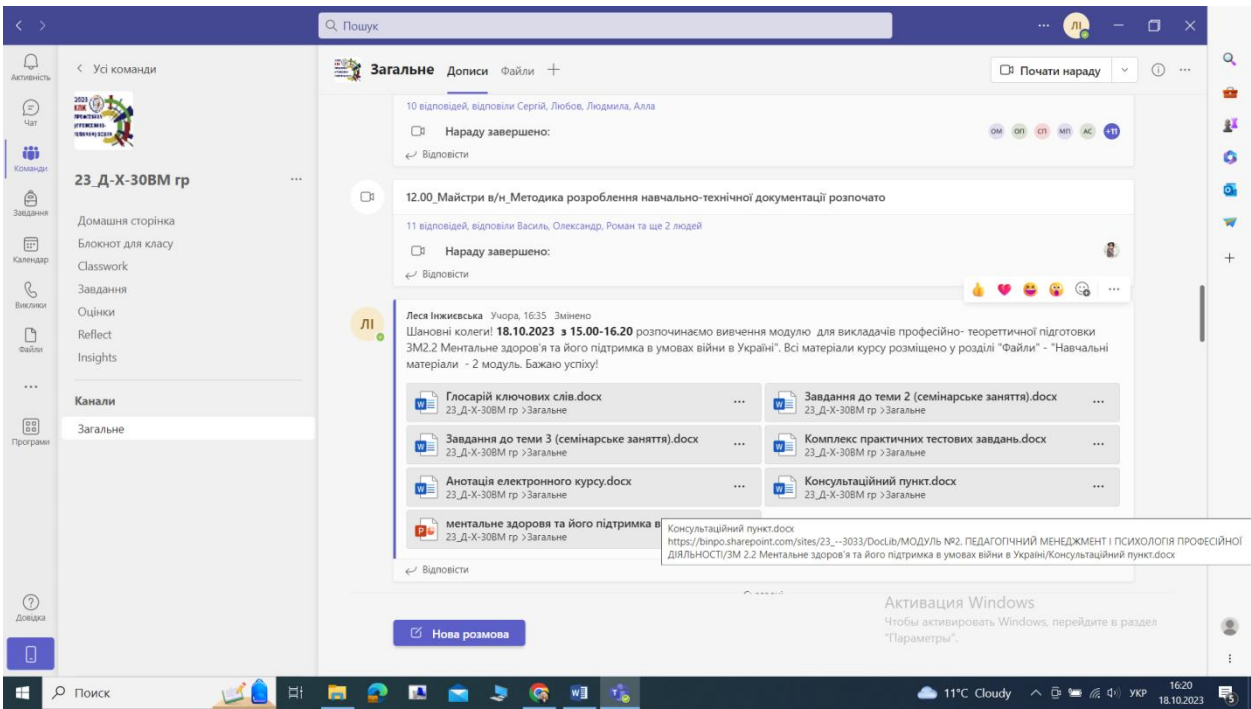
Пошук

ЛІ

Активність

Чат

Команди

Завдання

Календар

Виклики

Файли

...

Програми

Довідка

< Усі команди

23_Д-Х-30ВМ гр ...

Домашня сторінка
Блокнот для класу
Classwork
Завдання
Оцінки
Reflect
Insights

Канали
Загальне

Загальне Дописи Файли +

Почати нараду

10 відповідей, відповіли Сергій, Любов, Людмила, Алла

Нараду завершено:

ОМ ОП СП МП АС +11

Відповісти

12.00_Майстри в/н_Методика розроблення навчально-технічної документації розпочато

11 відповідей, відповіли Василь, Олександр, Роман та ще 2 людей

Нараду завершено:

Відповісти

Леся Інжиєвська Учора, 16:35 Змінено

Шановні колеги! **18.10.2023 з 15.00-16.20** розпочинаємо вивчення модулю для викладачів професійно- теоретичної підготовки ЗМ2.2 Ментальне здоров'я та його підтримка в умовах війни в Україні". Всі матеріали курсу розміщено у розділі "Файли" - "Навчальні матеріали - 2 модуль. Бажаю успіху!

Глосарій ключових слів.docx
23_Д-Х-30ВМ гр >Загальне

Завдання до теми 2 (семінарське заняття).docx
23_Д-Х-30ВМ гр >Загальне

Завдання до теми 3 (семінарське заняття).docx
23_Д-Х-30ВМ гр >Загальне

Комплекс практичних тестових завдань.docx
23_Д-Х-30ВМ гр >Загальне

Анотація електронного курсу.docx
23_Д-Х-30ВМ гр >Загальне

Консультаційний пункт.docx
23_Д-Х-30ВМ гр >Загальне

ментальне здоровя та його підтримка в
23_Д-Х-30ВМ гр >Загальне

Консультаційний пункт.docx
https://binpo.sharepoint.com/sites/23_--3033/DocLib/МОДУЛЬ №2. ПЕДАГОГІЧНИЙ МЕНЕДЖМЕНТ І ПСИХОЛОГІЯ ПРОФЕСІЙНОЇ ДІЯЛЬНОСТІ/ЗМ 2.2 Ментальне здоров'я та його підтримка в умовах війни в Україні/Консультаційний пункт.docx

Відповісти

Нова розмова

Активация Windows
Чтобы активировать Windows, перейдите в раздел "Параметры".

Поиск

11°C Cloudy УКР 16:20 18.10.2023